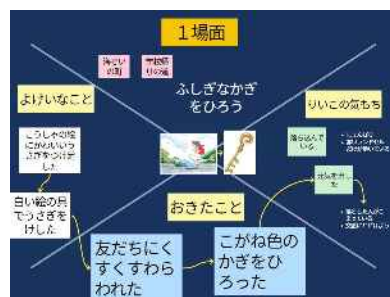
1場面

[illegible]

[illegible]

ふしぎなかぎをひろう

よけいなこと

りいこの気もち

こうしゃの絵にかわいいうさぎをつけ足した

白い絵の具でうさぎをけした

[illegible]

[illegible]

おきたこと

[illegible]

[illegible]

友だちにくすくすわらわれた

こがね色のかぎをひろった